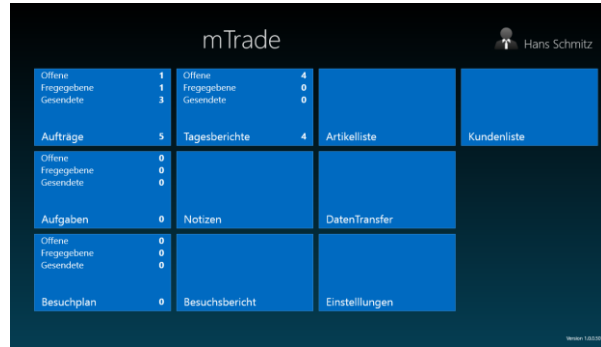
mTrade

Hans Schmitz

| Offene | 1 |
|---|---|
| Fregegebene | 1 |
| Gesendete | 3 |
| Aufträge | 5 |

| Offene | 4 |
|---|---|
| Fregegebene | 0 |
| Gesendete | 0 |
| Tagesberichte | 4 |

Artikelliste

Kundenliste

| Offene | 0 |
|---|---|
| Fregegebene | 0 |
| Gesendete | 0 |
| Aufgaben | 0 |

Notizen

DatenTransfer

| Offene | 0 |
|---|---|
| Fregegebene | 0 |
| Gesendete | 0 |
| Besuchplan | 0 |

Besuchsbericht

Einstelllungen

Version 1.0.0.10